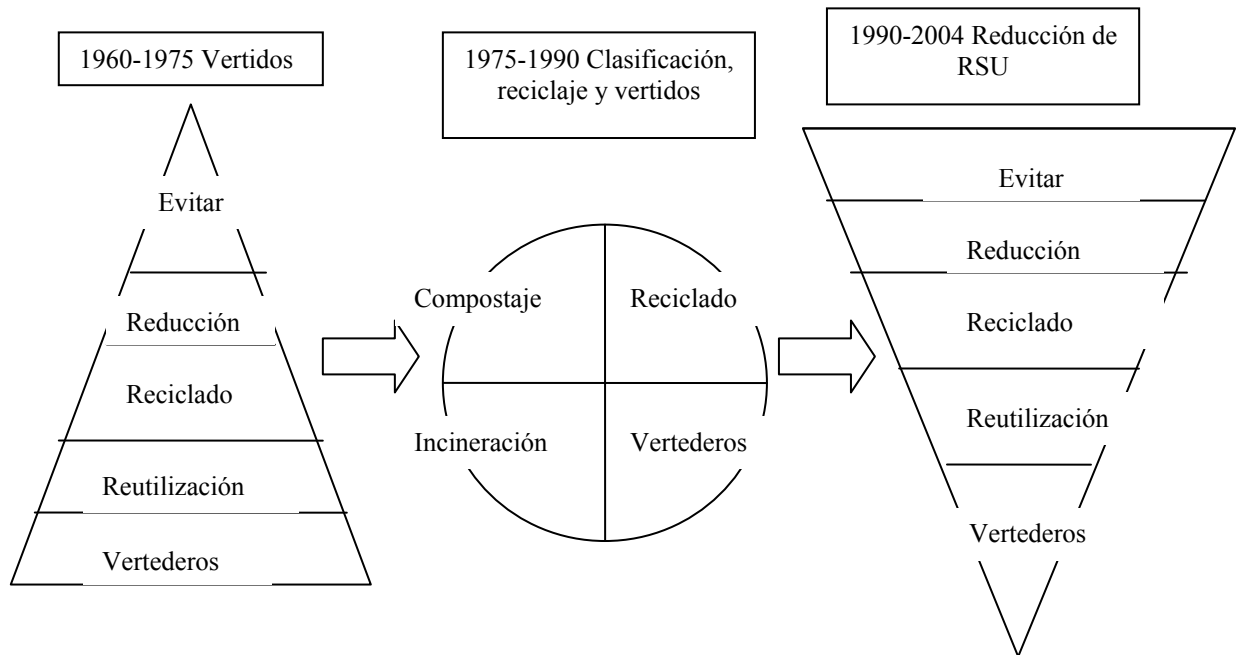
1960-1975 Vertidos

Evitar

Reducción

Reciclado

Reutilización

Vertederos

1975-1990 Clasificación, reciclaje y vertidos

Compostaje

Reciclado

Incineración

Vertederos

1990-2004 Reducción de RSU

Evitar

Reducción

Reciclado

Reutilización

Vertederos